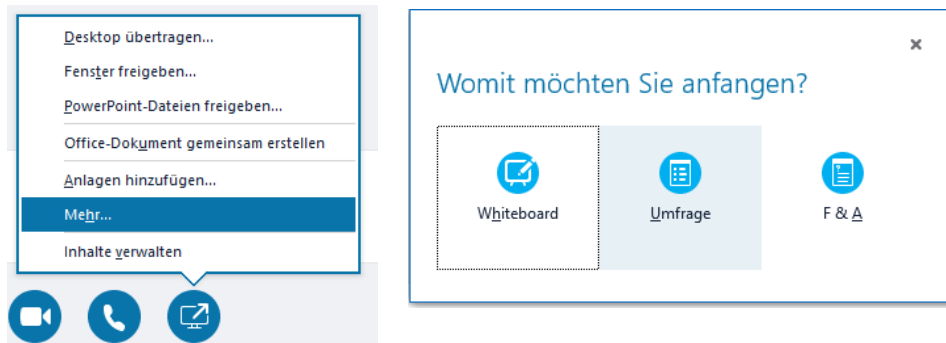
Desktop übertragen...
Fenster freigeben...
PowerPoint-Dateien freigeben...
Office-Dokument gemeinsam erstellen
Anlagen hinzufügen...
Mehr...
Inhalte verwalten

×
Womit möchten Sie anfangen?
Whiteboard
Umfrage
F & A